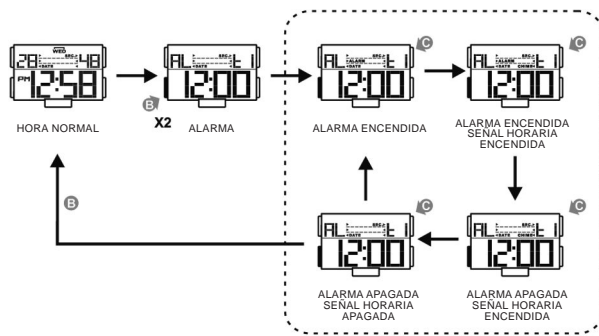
WED
28 48
PM 12:58
HORA NORMAL

B
X2

AL
12:00
ALARMA

AL
ALARM
12:00
C
ALARMA ENCENDIDA

AL
ALARM
CHIME
12:00
C
ALARMA ENCENDIDA SEÑAL HORARIA ENCENDIDA

AL
CHIME
12:00
C
ALARMA APAGADA SEÑAL HORARIA ENCENDIDA

AL
12:00
C
ALARMA APAGADA SEÑAL HORARIA APAGADA

B